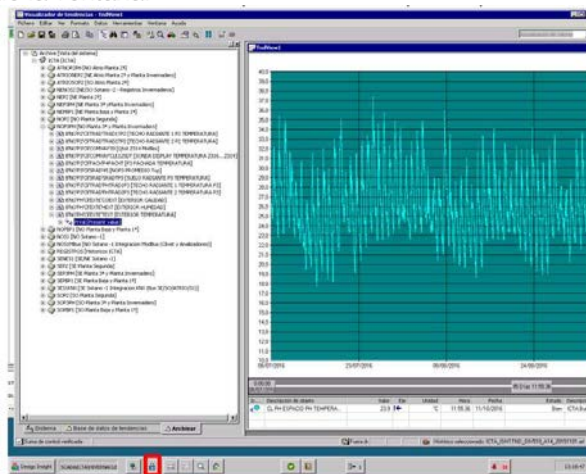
Visualizador de tendencias - TrafView1

Fichero Editar Ver Formato Datos Herramientas Ventana Ayuda

TrafView1

Archivo [Vista del sistema]

ICTA [ICTA]

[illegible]

Present value

40.0
39.0
38.0
37.0
36.0
35.0
34.0
33.0
32.0
31.0
30.0
29.0
28.0
27.0
26.0
25.0
24.0
23.0
22.0
21.0
20.0
19.0
18.0
17.0
16.0
15.0
14.0
13.0
12.0
11.0
10.0

08/07/2016
25/07/2016
08/08/2016
24/08/2016

| Descripción de objeto | Valor | Est | Unidad | Hora | Fecha | Estado |
|---|---|---|---|---|---|---|
| CL PH ESPACIO PH TEMPERA... | 23.9 | | °C | 11:55:36 | 11/10/2016 | |

Evidencia
Base de datos de tendencias
Archivar

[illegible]